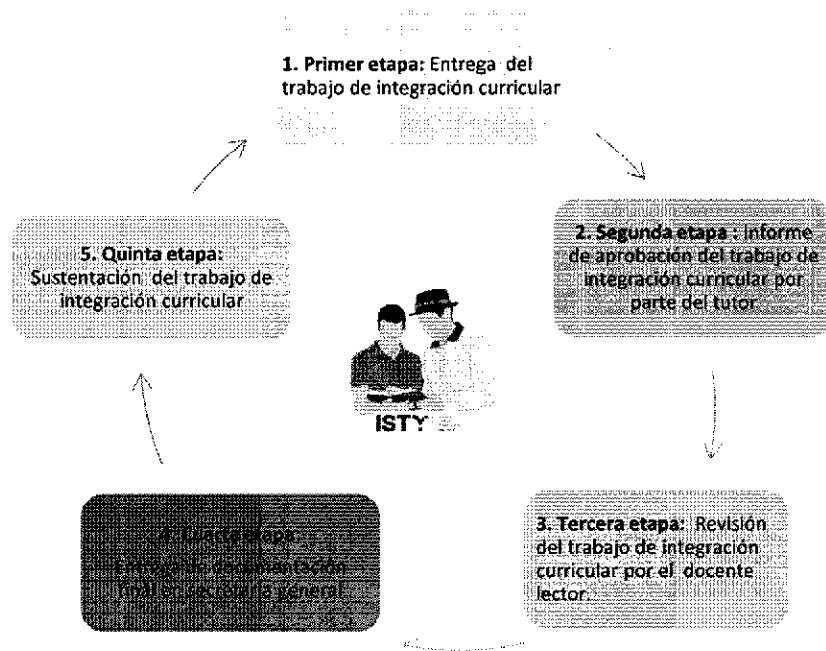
1. Primer etapa: Entrega del trabajo de integración curricular

2. Segunda etapa : Informe de aprobación del trabajo de integración curricular por parte del tutor

3. Tercera etapa: Revisión del trabajo de integración curricular por el docente lector

4. Cuarta etapa: Entrega de documentación final en secretaría general

5. Quinta etapa: Sustentación del trabajo de integración curricular

ISTY